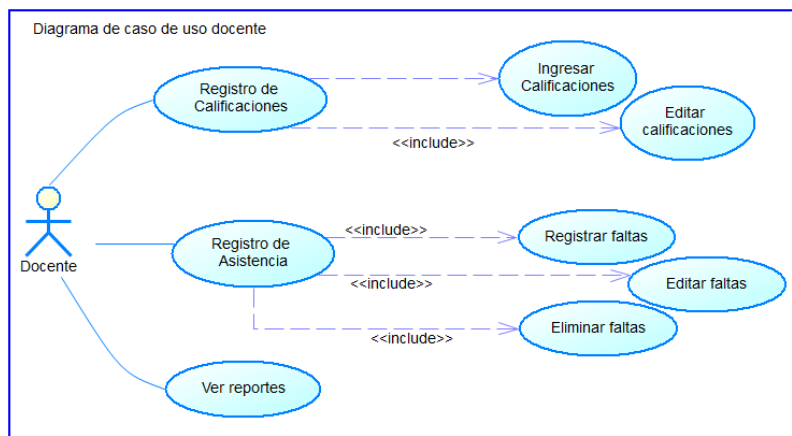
Diagrama de caso de uso docente

Registro de Calificaciones

Ingresar Calificaciones

Editar calificaciones

<<include>>

Docente

Registro de Asistencia

<<include>>

Registrar faltas

Editar faltas

<<include>>

Eliminar faltas

<<include>>

Ver reportes